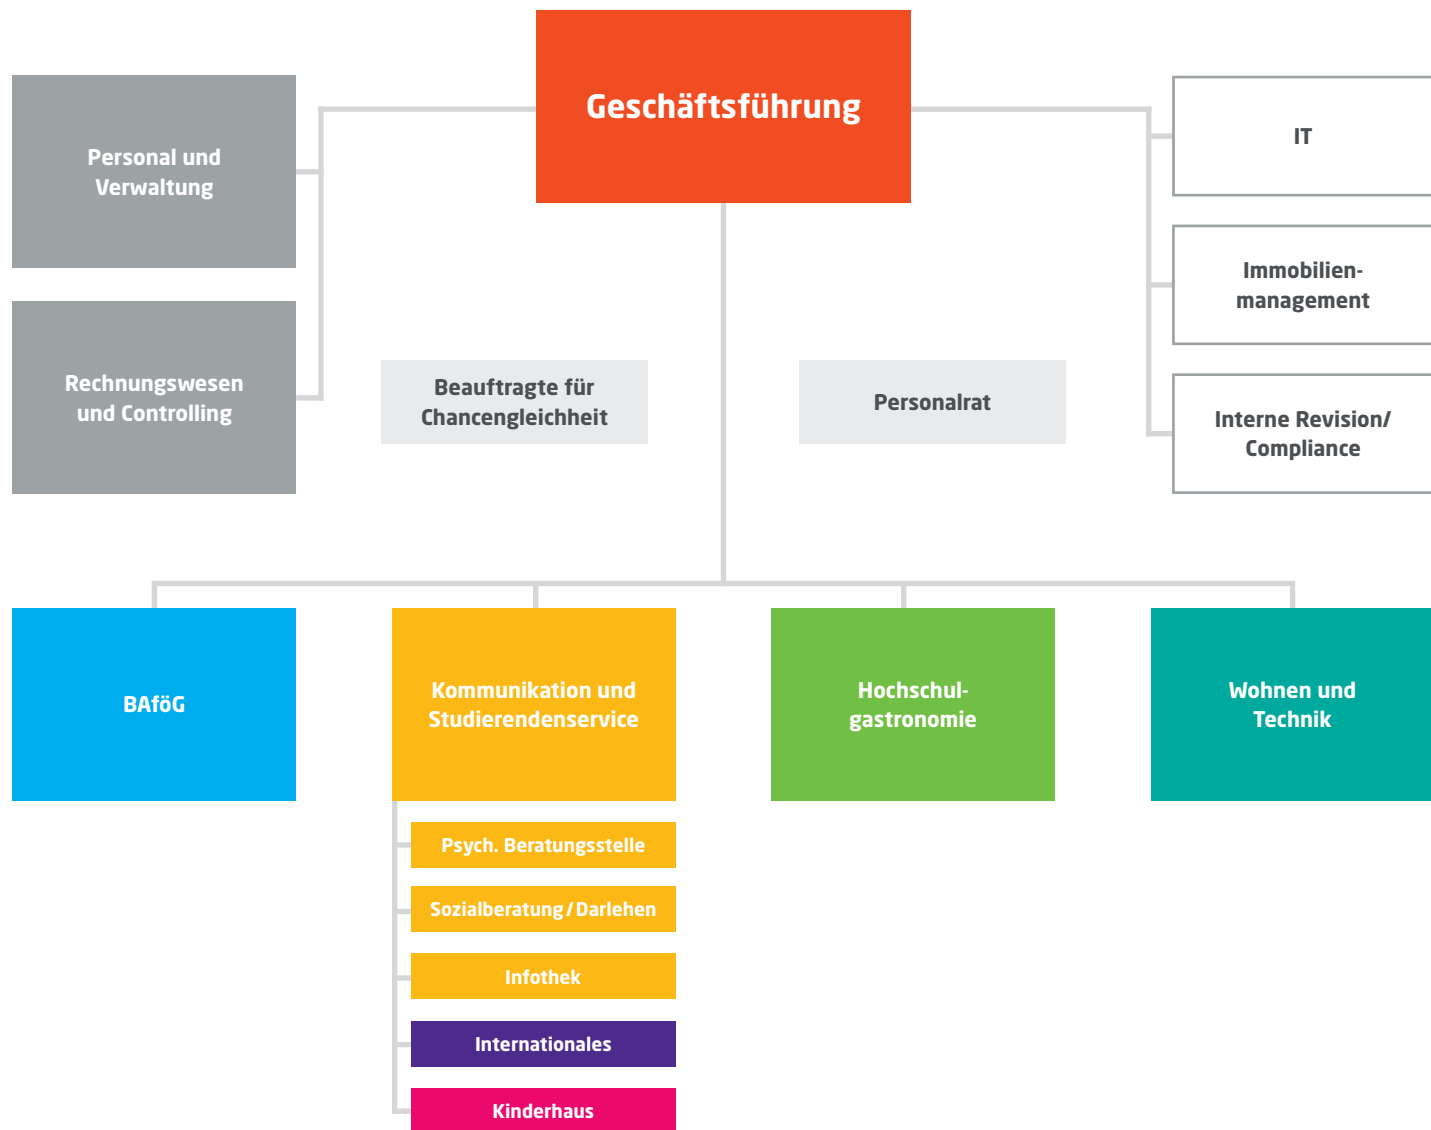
Geschäftsführung

Personal und Verwaltung

Rechnungswesen und Controlling

Beauftragte für Chancengleichheit

Personalrat

IT

Immobilienmanagement

Interne Revision/ Compliance

BAföG

Kommunikation und Studierendenservice

Psych. Beratungsstelle

Sozialberatung / Darlehen

Infothek

Internationales

Kinderhaus

Hochschulgastronomie

Wohnen und Technik